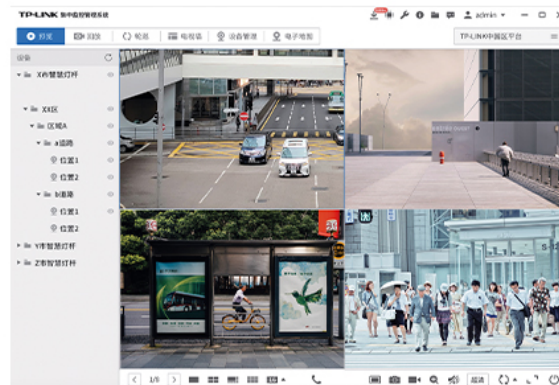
TP-LINK 智能监控管理系统

admin

预览 回放 轮巡 电视墙 设备管理 电子地图

TP-LINK中国区平台

设备

X市智慧灯杆

X区

区域A

a道路

位置1

位置2

b道路

位置1

位置2

Y市智慧灯杆

Z市智慧灯杆

1/5

超清